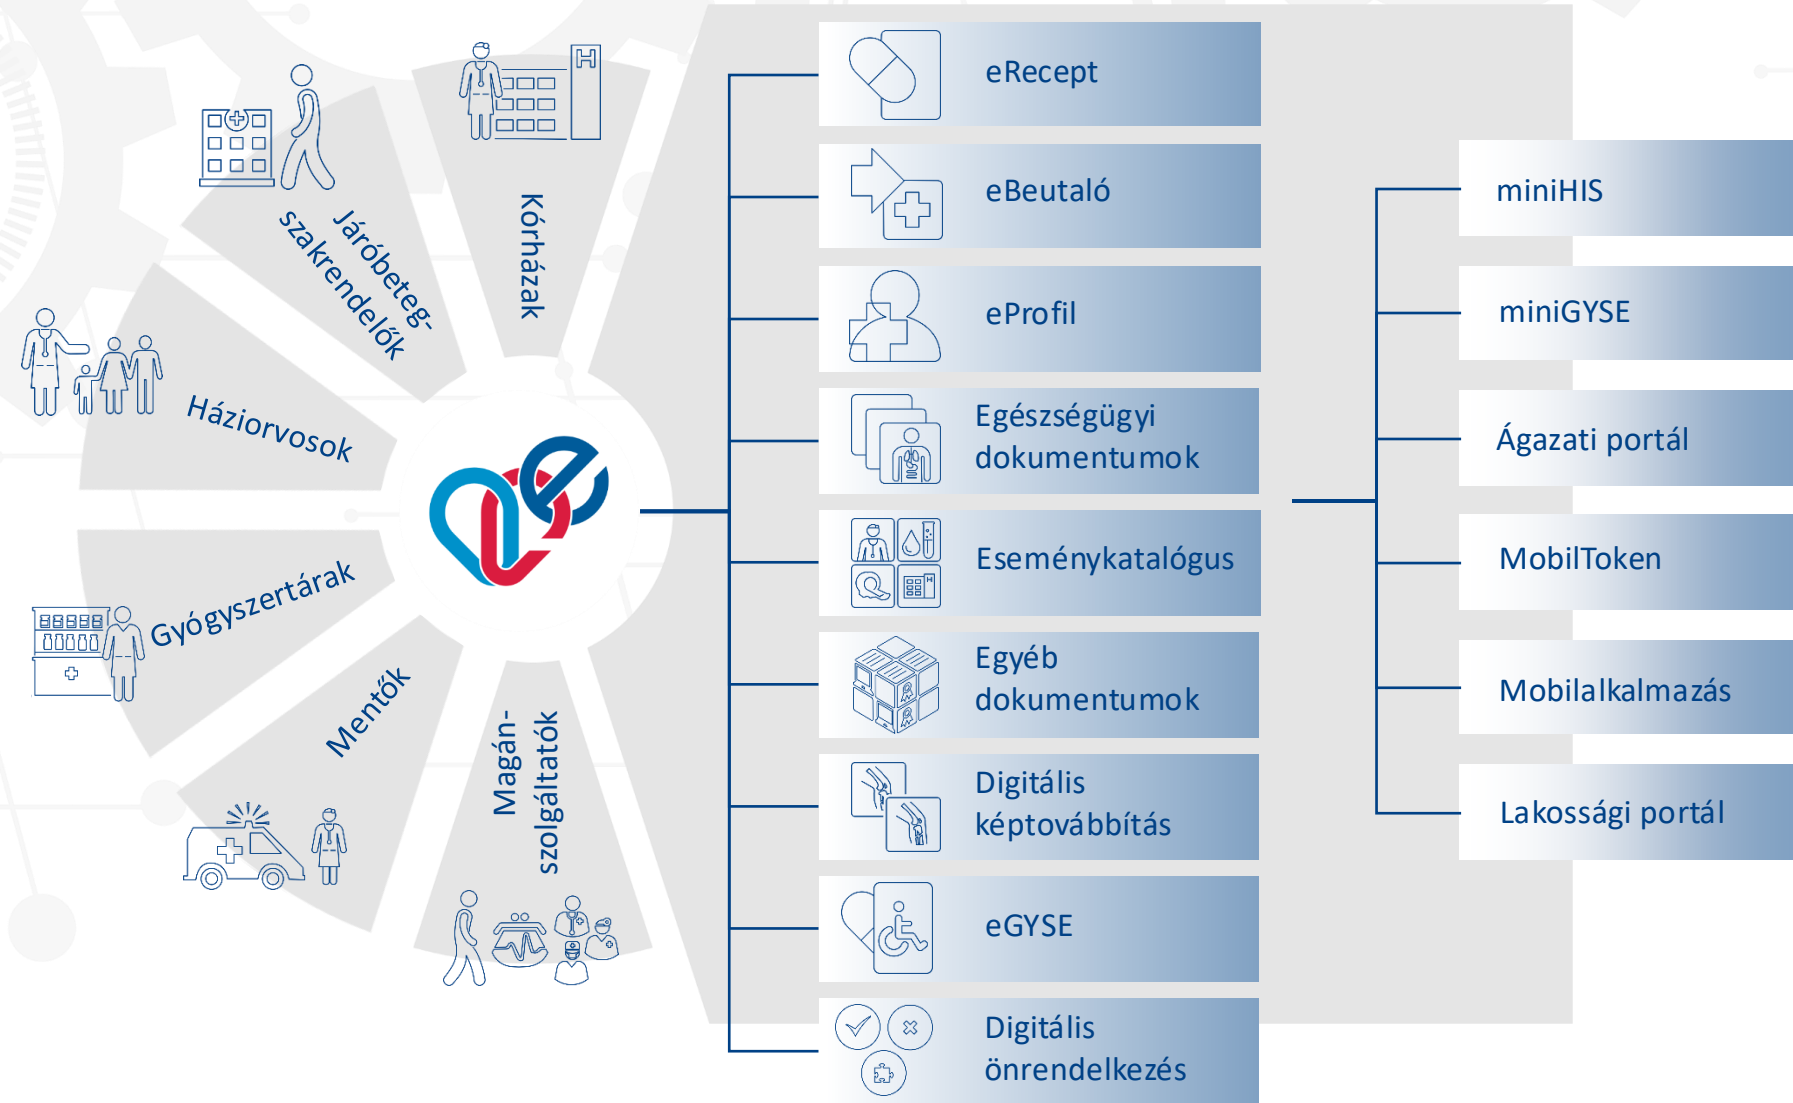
Kórházak

Járóbeteg-szakrendelők

Háziorvosok

Gyógyszertárak

Mentők

Magán-szolgáltatók

eRecept

eBeutaló

eProfil

Egészségügyi dokumentumok

Eseménykatalógus

Egyéb dokumentumok

Digitális képtovábbítás

eGYSE

Digitális önrendelkezés

miniHIS

miniGYSE

Ágazati portál

MobilToken

Mobilalkalmazás

Lakossági portál